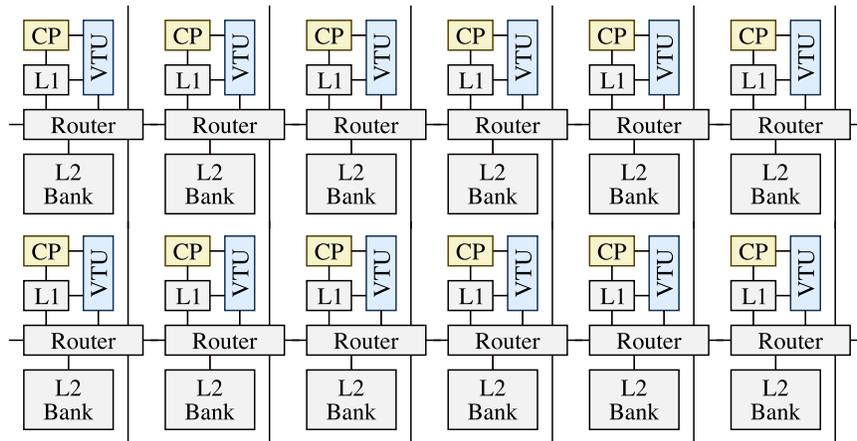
CP
VTU
L1
Router
L2
Bank

CP
VTU
L1
Router
L2
Bank

CP
VTU
L1
Router
L2
Bank

CP
VTU
L1
Router
L2
Bank

CP
VTU
L1
Router
L2
Bank

CP
VTU
L1
Router
L2
Bank

CP
VTU
L1
Router
L2
Bank

CP
VTU
L1
Router
L2
Bank

CP
VTU
L1
Router
L2
Bank

CP
VTU
L1
Router
L2
Bank

CP
VTU
L1
Router
L2
Bank

CP
VTU
L1
Router
L2
Bank